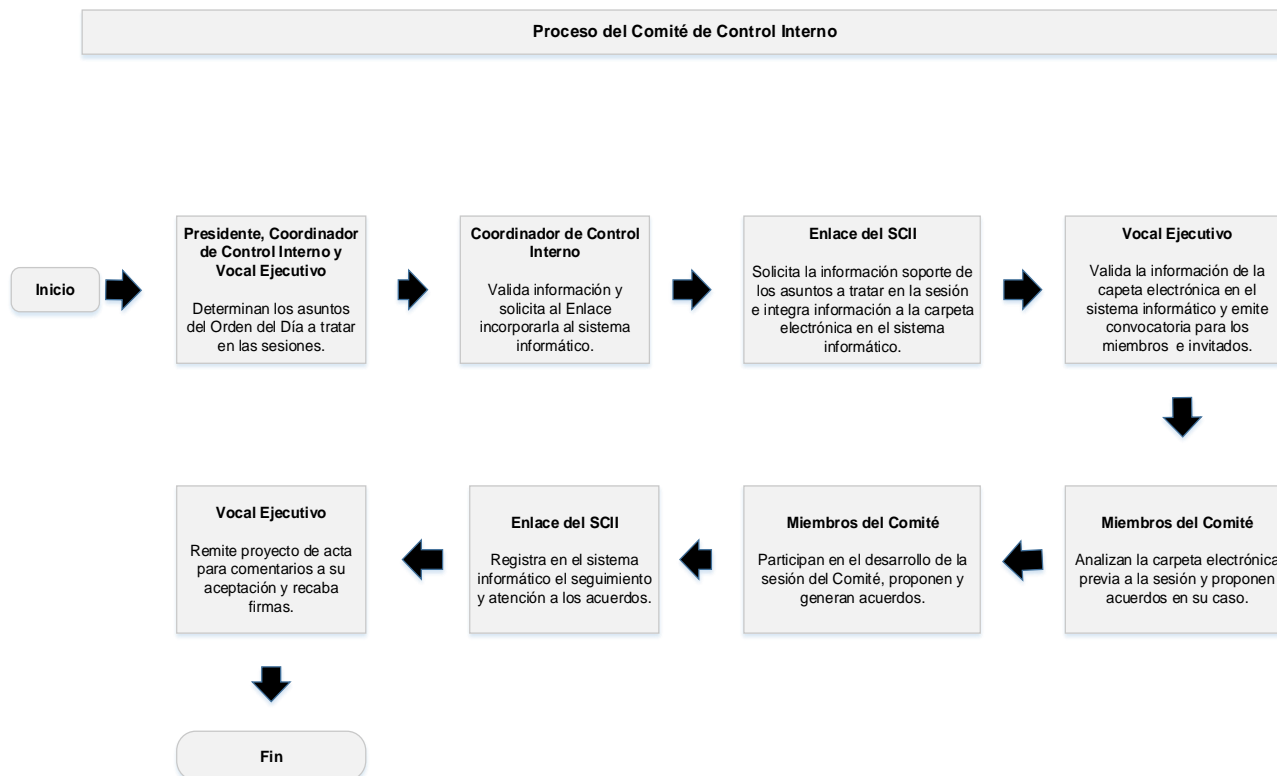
Proceso del Comité de Control Interno

Inicio

Presidente, Coordinador de Control Interno y Vocal Ejecutivo

Determinan los asuntos del Orden del Día a tratar en las sesiones.

Coordinador de Control Interno

Valida información y solicita al Enlace incorporarla al sistema informático.

Enlace del SCII

Solicita la información soporte de los asuntos a tratar en la sesión e integra información a la carpeta electrónica en el sistema informático.

Vocal Ejecutivo

Valida la información de la capeta electrónica en el sistema informático y emite convocatoria para los miembros e invitados.

Miembros del Comité

Analizan la carpeta electrónica previa a la sesión y proponen acuerdos en su caso.

Miembros del Comité

Participan en el desarrollo de la sesión del Comité, proponen y generan acuerdos.

Enlace del SCII

Registra en el sistema informático el seguimiento y atención a los acuerdos.

Vocal Ejecutivo

Remite proyecto de acta para comentarios a su aceptación y recaba firmas.

Fin